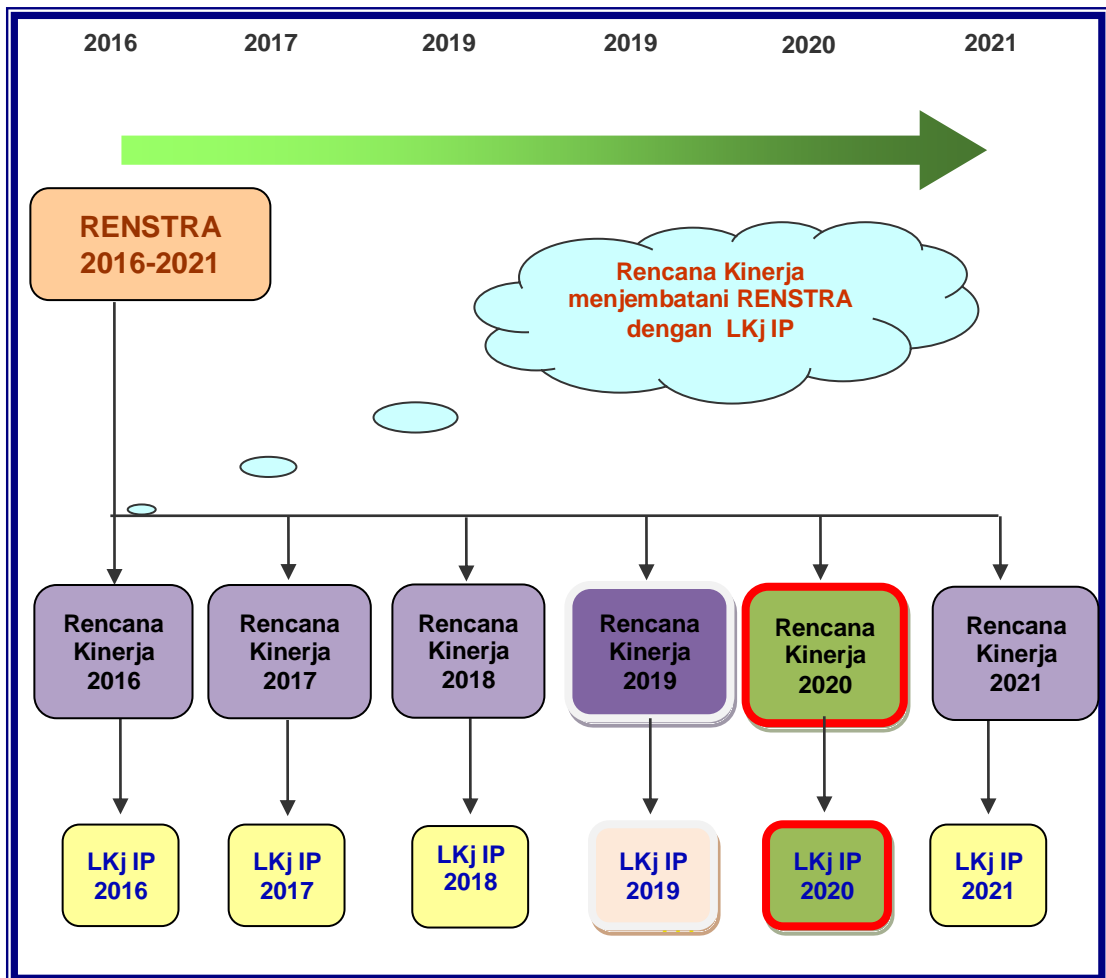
2016 2017 2019 2019 2020 2021

RENSTRA 2016-2021

Rencana Kinerja menjembatani RENSTRA dengan LKj IP

Rencana Kinerja 2016

Rencana Kinerja 2017

Rencana Kinerja 2018

Rencana Kinerja 2019

Rencana Kinerja 2020

Rencana Kinerja 2021

LKj IP 2016

LKj IP 2017

LKj IP 2018

LKj IP 2019

LKj IP 2020

LKj IP 2021